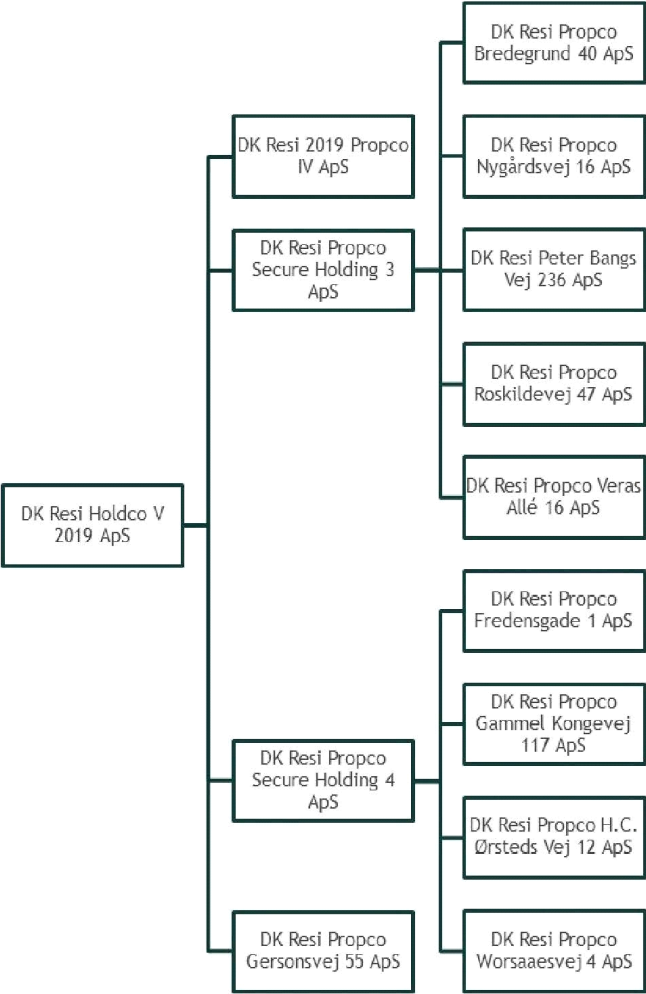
DK Resi Holdco V 2019 ApS

DK Resi 2019 Propco IV ApS

DK Resi Propco Secure Holding 3 ApS

DK Resi Propco Bredegrund 40 ApS

DK Resi Propco Nygårdsvej 16 ApS

DK Resi Peter Bangs Vej 236 ApS

DK Resi Propco Roskildevej 47 ApS

DK Resi Propco Veras Allé 16 ApS

DK Resi Propco Secure Holding 4 ApS

DK Resi Propco Fredensgade 1 ApS

DK Resi Propco Gammel Kongevej 117 ApS

DK Resi Propco H.C. Ørsteds Vej 12 ApS

DK Resi Propco Worsaaesvej 4 ApS

DK Resi Propco Gersonsvej 55 ApS